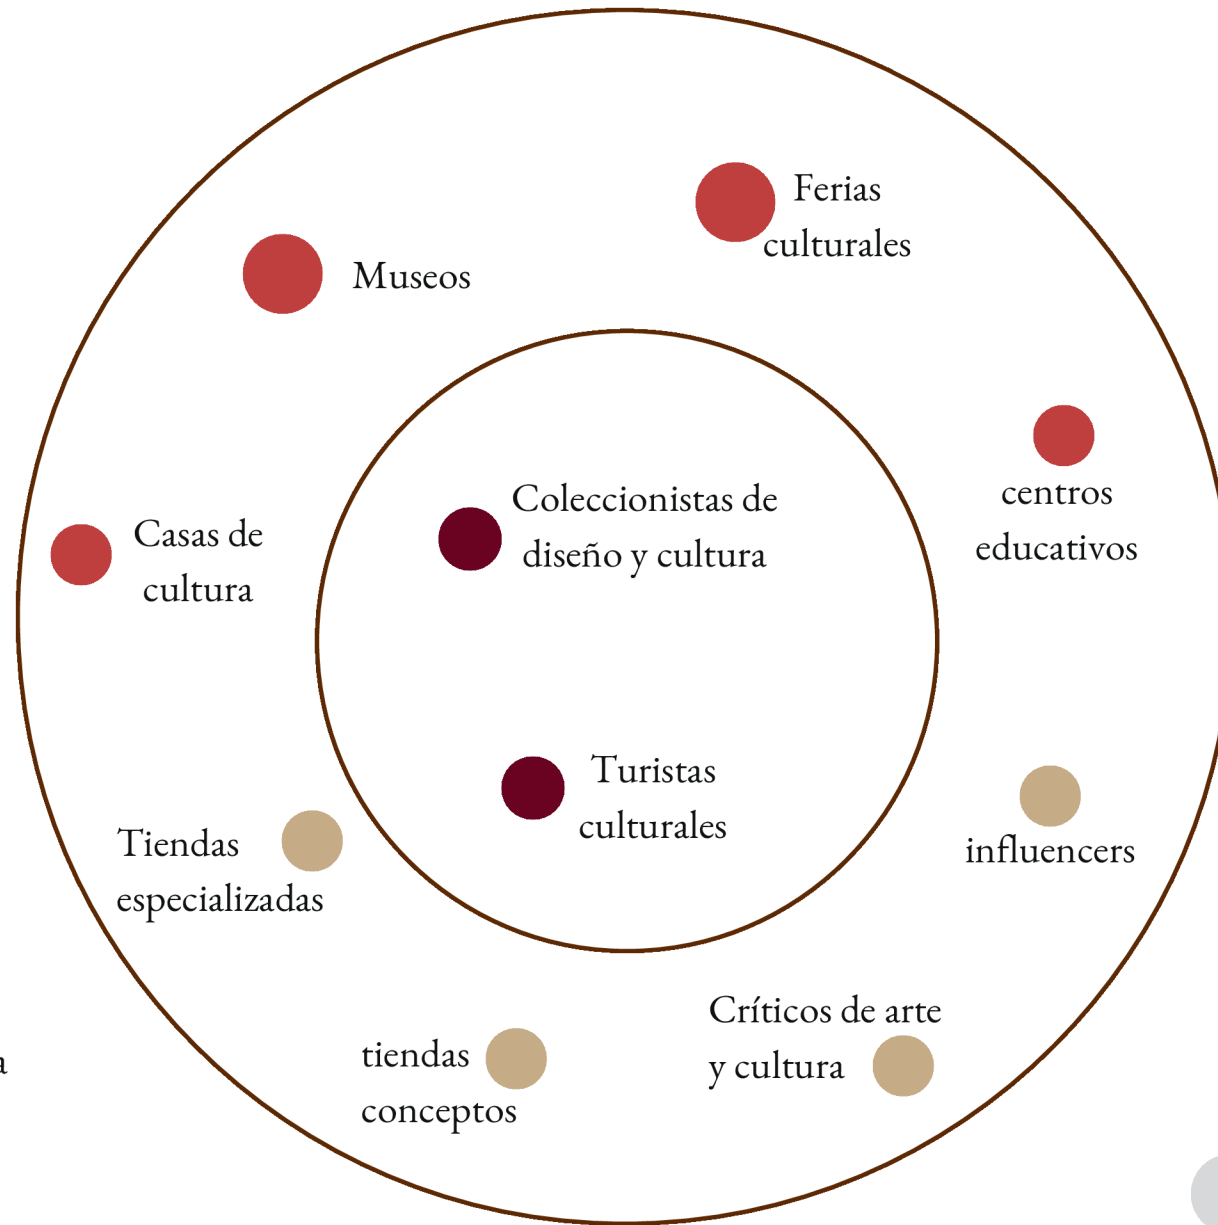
Ferias culturales

Museos

Coleccionistas de diseño y cultura

centros educativos

Casas de cultura

Turistas culturales

Tiendas especializadas

influencers

Críticos de arte y cultura

tiendas conceptos

a